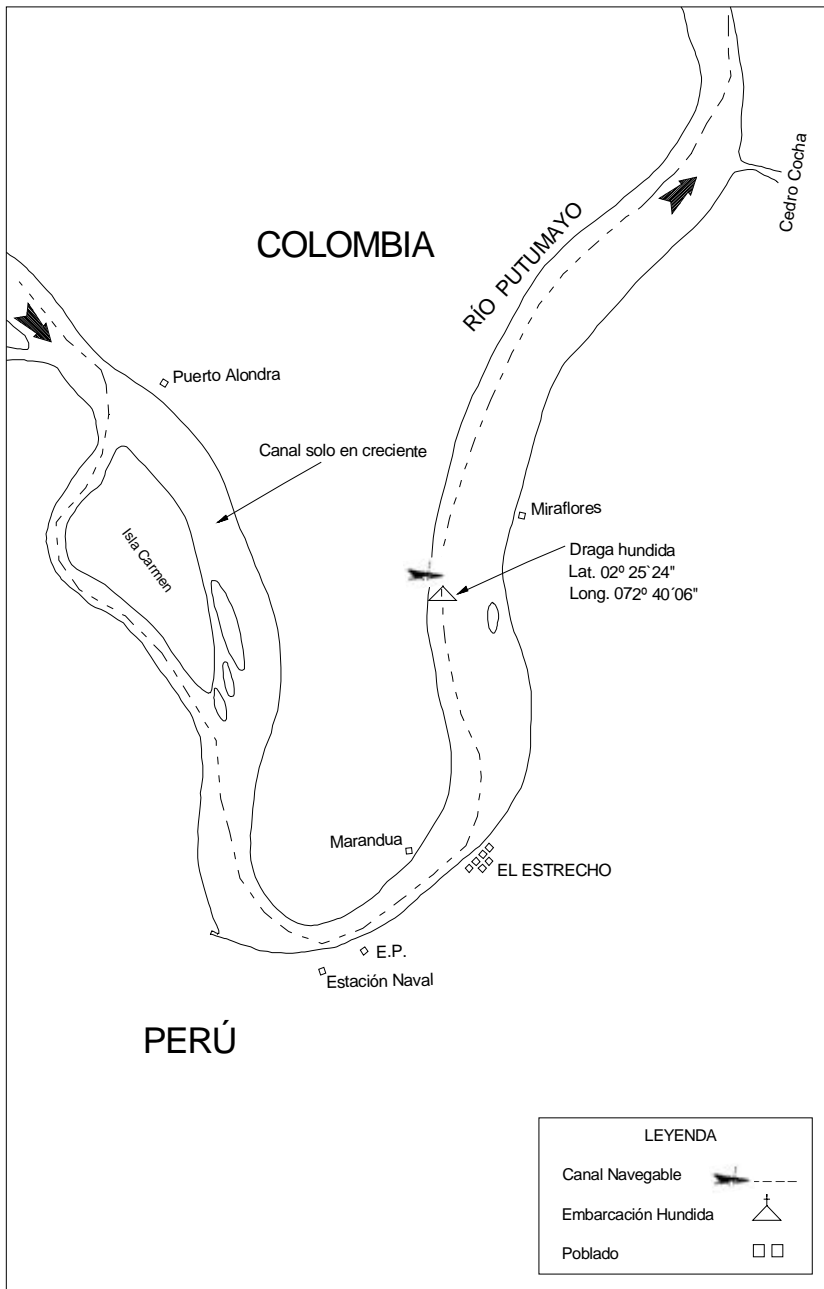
Cedro Cocha

COLOMBIA

RÍO PUTUMAYO

Puerto Alondra

Canal solo en creciente

Isla Carmen

Miraflores

Draga hundida
Lat. 02º 25`24"
Long. 072º 40´06"

Marandua

EL ESTRECHO

E.P.

Estación Naval

PERÚ

LEYENDA

Canal Navegable

Embarcación Hundida

Poblado